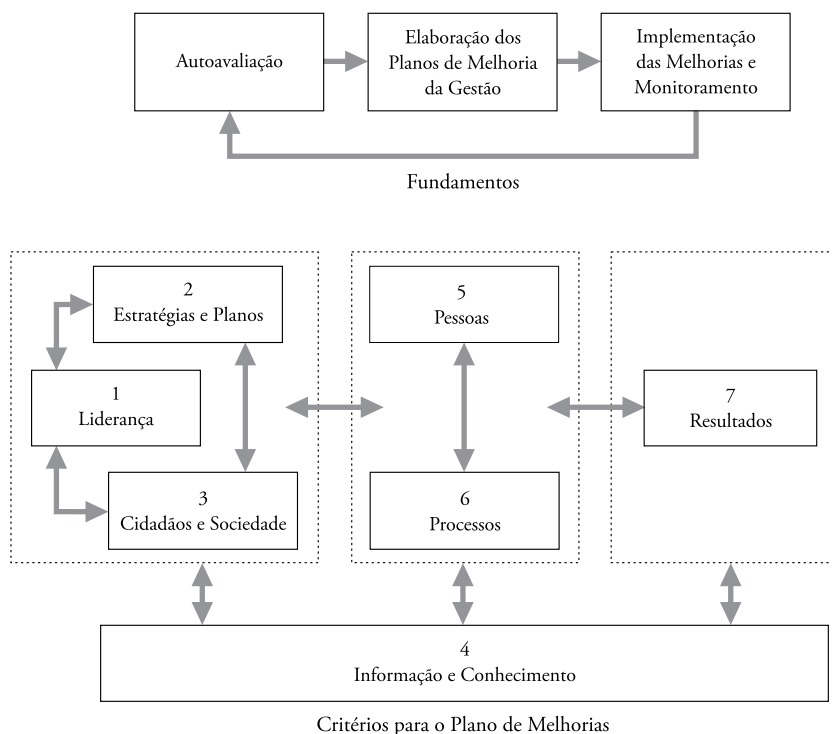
Autoavaliação

Elaboração dos Planos de Melhoria da Gestão

Implementação das Melhorias e Monitoramento

Fundamentos

2
Estratégias e Planos

1
Liderança

3
Cidadãos e Sociedade

5
Pessoas

6
Processos

7
Resultados

4
Informação e Conhecimento

Critérios para o Plano de Melhorias